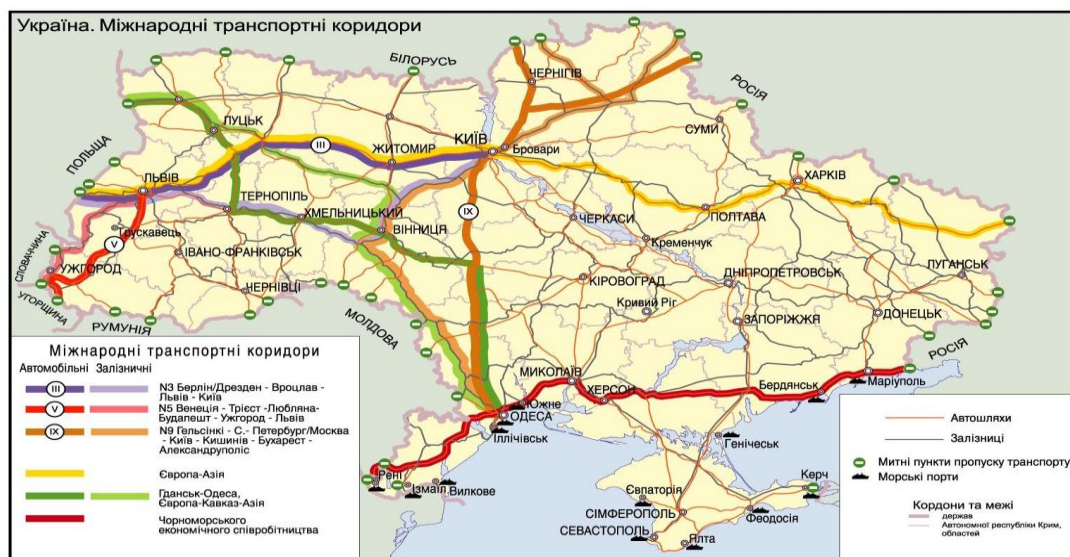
Україна. Міжнародні транспортні коридори

БІЛОРУСЬ
РОСІЯ
ПОЛЬЩА
ЧЕРНІГІВ
ЛУЦЬК
III
ЖИТОМИР
КИЇВ
Бровари
СУМИ
ЛЬВІВ
ТЕРНОПІЛЬ
ХМЕЛЬНИЦЬКИЙ
IX
ХАРКІВ
Трускавець
V
ВІННИЦЯ
ЧЕРКАСИ
ПОЛТАВА
СЛОВАЧЧИНА
УЖГОРОД
ІВАНО-ФРАНКІВСЬК
Кременчук
ЛУГАНСЬК
ЧЕРНІВЦІ
КІРОВОГРАД
ДНІПРОПЕТРОВСЬК
УГОРЩИНА
РУМУНІЯ
Кривий Ріг
МОЛДОВА
ЗАПОРІЖЖЯ
ДОНЕЦЬК
РОСІЯ
МИКОЛАЇВ
ХЕРСОН
Бердянськ
Маріуполь
Южне
ОДЕСА
Іллічівськ
Генічеськ
Рені
Ізмаїл
Вилкове
Керч
Євпаторія
СІМФЕРОПОЛЬ
СЕВАСТОПОЛЬ
Феодосія
Ялта

Міжнародні транспортні коридори
Автомобільні Залізничні
III N3 Берлін/Дрезден - Вроцлав - Львів - Київ
V N5 Венеція - Трієст -Любляна- Будапешт - Ужгород - Львів
IX N9 Гельсінкі - С.- Петербург/Москва - Київ - Кишинів - Бухарест - Александруполіс
Європа-Азія
Гданськ-Одеса, Європа-Кавказ-Азія
Чорноморського економічного співробітництва

Автошляхи
Залізниці
Митні пункти пропуску транспорту
Морські порти
Кордони та межі
держав
Автономної республіки Крим, областей